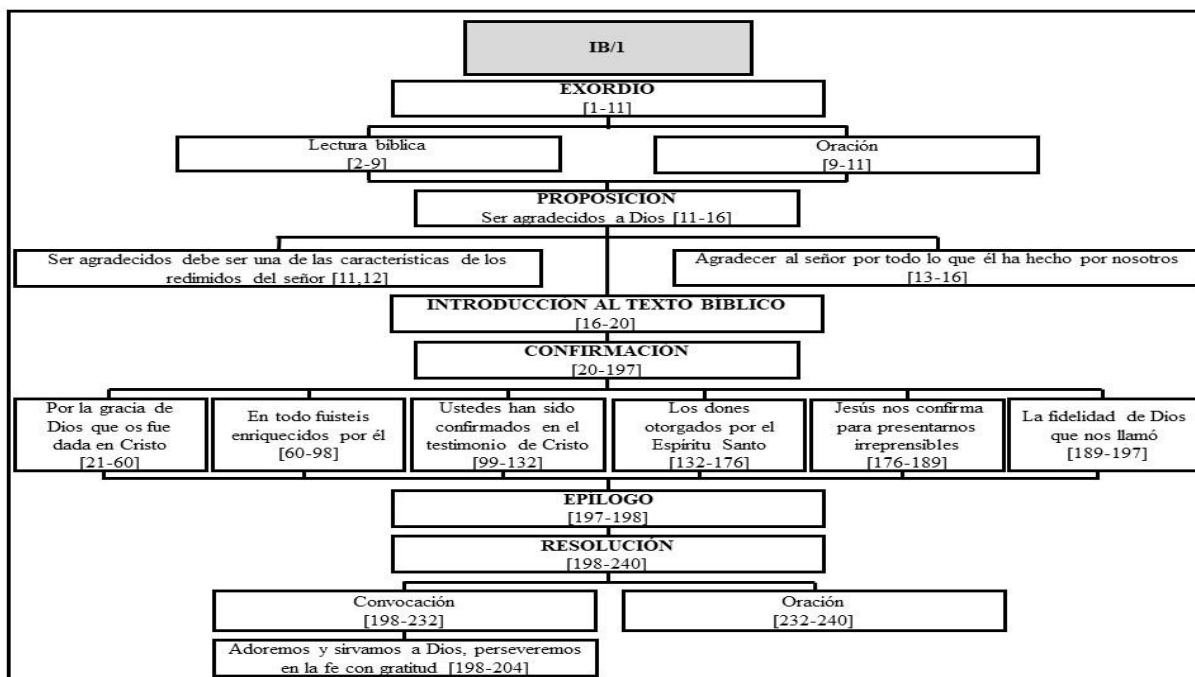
IB/1

EXORDIO
[1-11]

Lectura bíblica
[2-9]

Oración
[9-11]

PROPOSICION
Ser agradecidos a Dios [11-16]

Ser agradecidos debe ser una de las caracteristicas de los redimidos del señor [11,12]

Agradecer al señor por todo lo que él ha hecho por nosotros
[13-16]

INTRODUCCION AL TEXTO BIBLICO
[16-20]

CONFIRMACIÓN
[20-197]

Por la gracia de Dios que os fue dada en Cristo
[21-60]

En todo fuisteis enriquecidos por él
[60-98]

Ustedes han sido confirmados en el testimonio de Cristo
[99-132]

Los dones otorgados por el Espíritu Santo
[132-176]

Jesús nos confirma para presentarnos irreprensibles
[176-189]

La fidelidad de Dios que nos llamó
[189-197]

EPILOGO
[197-198]

RESOLUCIÓN
[198-240]

Convocación
[198-232]

Oración
[232-240]

Adoremos y sirvamos a Dios, perseveremos en la fe con gratitud [198-204]